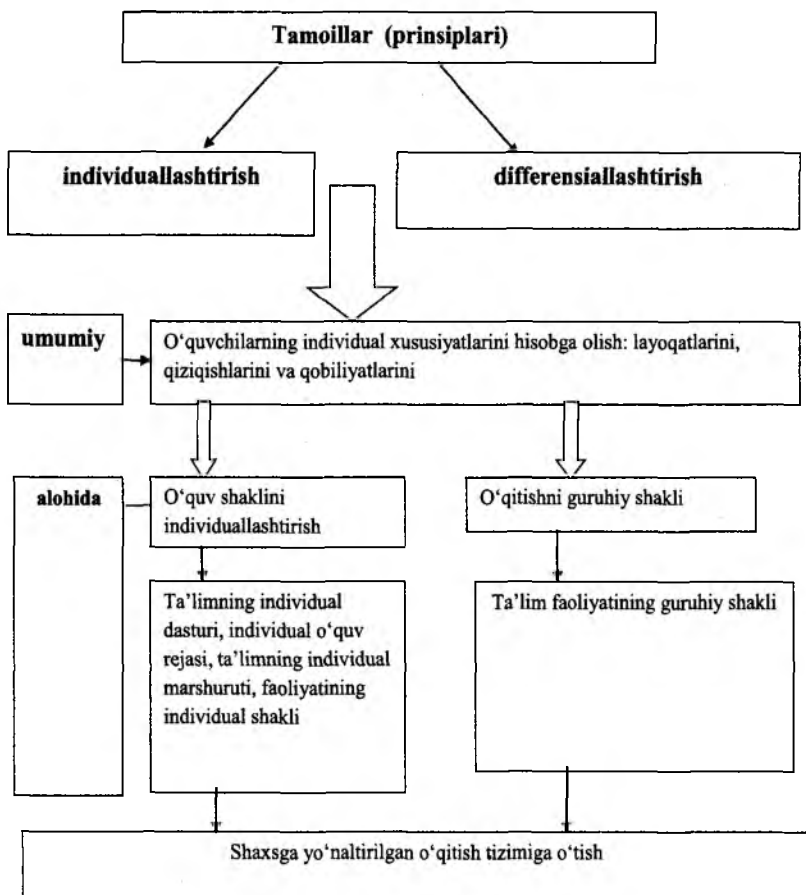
Tamoillar (prinsiplari)

individuallashtirish

differensiallashtirish

umumiy

O'quvchilarning individual xususiyatlarini hisobga olish: layoqatlarini, qiziqishlarini va qobiliyatlarini

alohida

O'quv shaklini individuallashtirish

O'qitishni guruhiy shakli

Ta'limning individual dasturi, individual o'quv rejasi, ta'limning individual marshuruti, faoliyatining individual shakli

Ta'lim faoliyatining guruhiy shakli

Shaxsga yo'naltirilgan o'qitish tizimiga o'tish